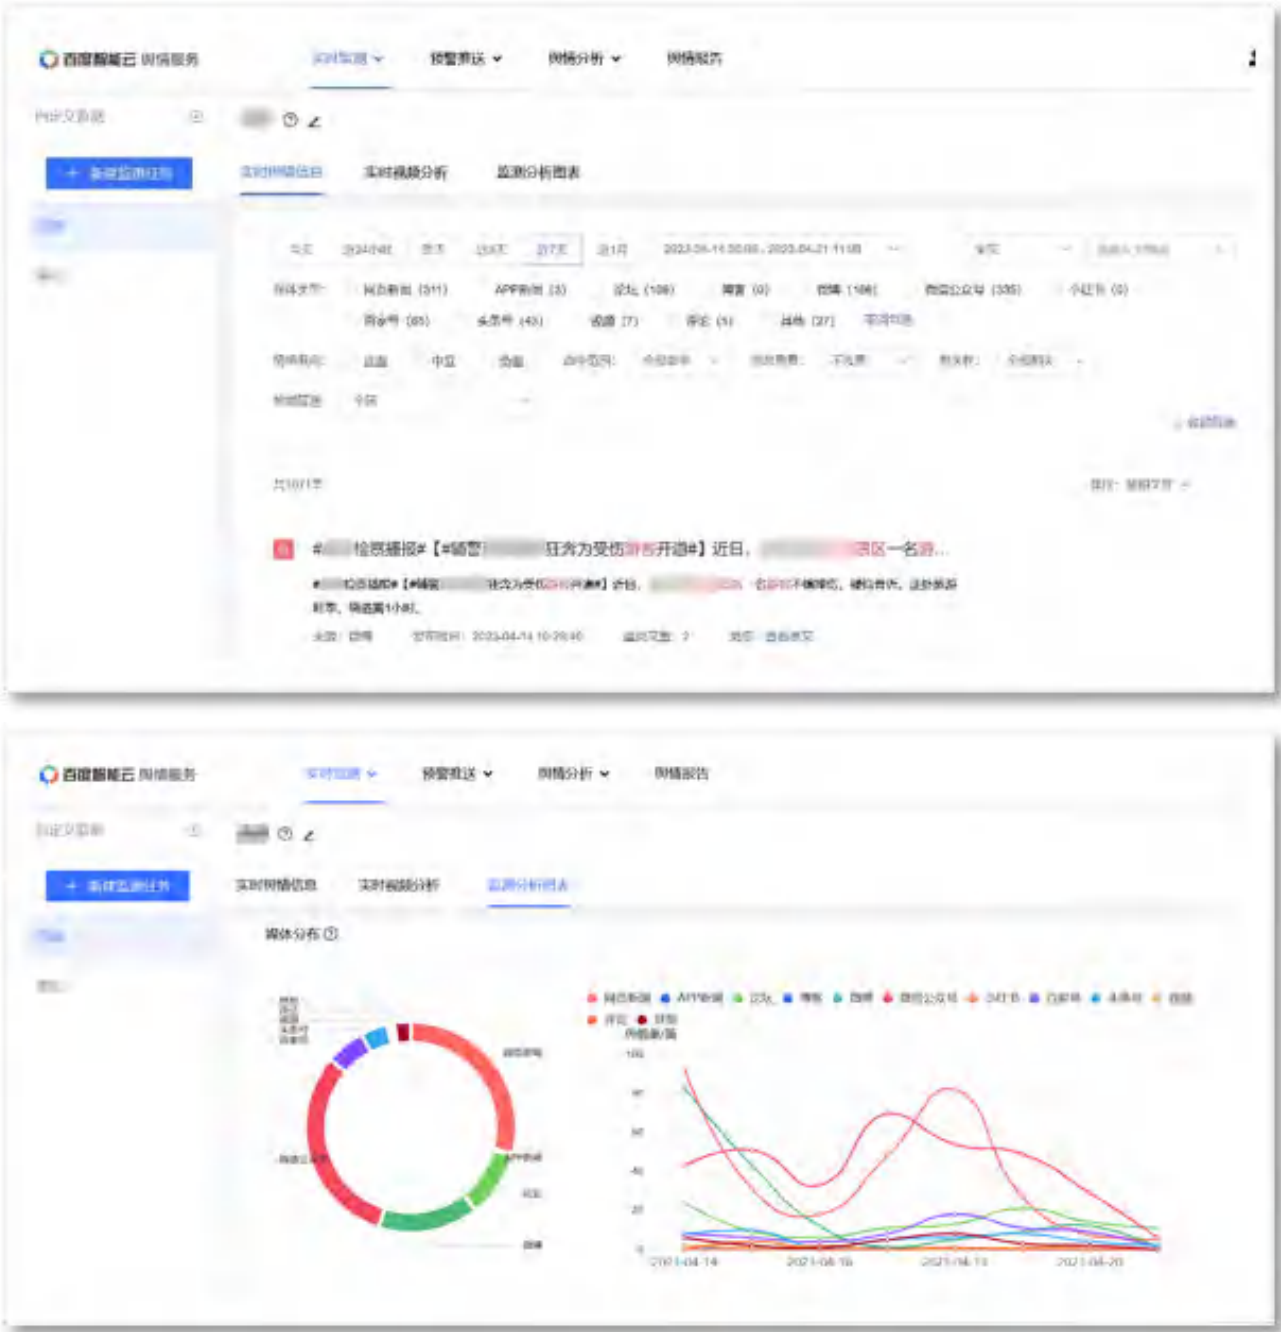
百度智能云 舆情服务

实时监测 预警推送 舆情分析 舆情报告

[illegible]

新建监测任务

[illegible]

实时舆情信息 实时视频分析 监测分析图表

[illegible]

共1071条

#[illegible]检察播报#【#辅警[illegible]狂奔为受伤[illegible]开道#】近日，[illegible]景区一名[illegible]

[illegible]

百度智能云 舆情服务

实时监测 预警推送 舆情分析 舆情报告

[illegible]

新建监测任务

实时舆情信息 实时视频分析 监测分析图表

媒体分布

网络新闻 APP新闻 论坛 博客 微博 微信公众号 小红书 百家号 头条号 视频 评论 其他

2021-04-14 2021-04-16 2021-04-18 2021-04-20